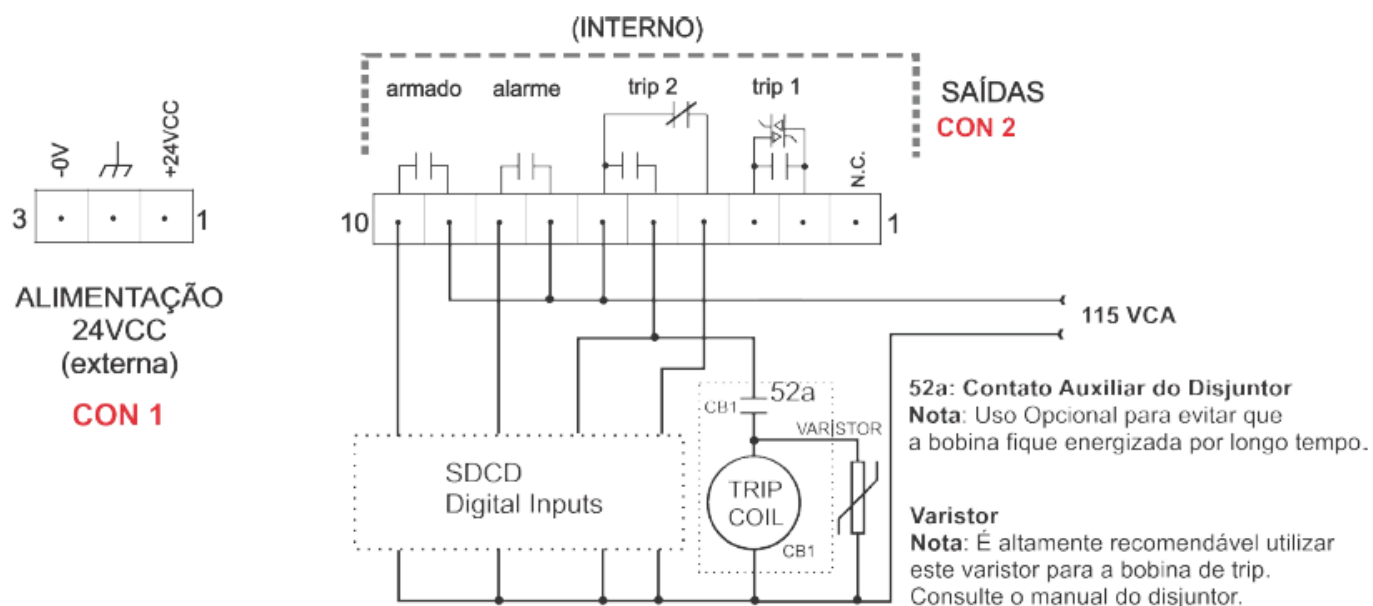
-0V

+24VCC

3

1

ALIMENTAÇÃO
24VCC
(externa)

CON 1

(INTERNO)

armado

alarme

trip 2

trip 1

N.C.

SAÍDAS
CON 2

10

1

115 VCA

52a

CB1

VARISTOR

TRIP COIL

CB1

SDCD
Digital Inputs

**52a: Contato Auxiliar do Disjuntor**
**Nota**: Uso Opcional para evitar que a bobina fique energizada por longo tempo.

**Varistor**
**Nota**: É altamente recomendável utilizar este varistor para a bobina de trip. Consulte o manual do disjuntor.